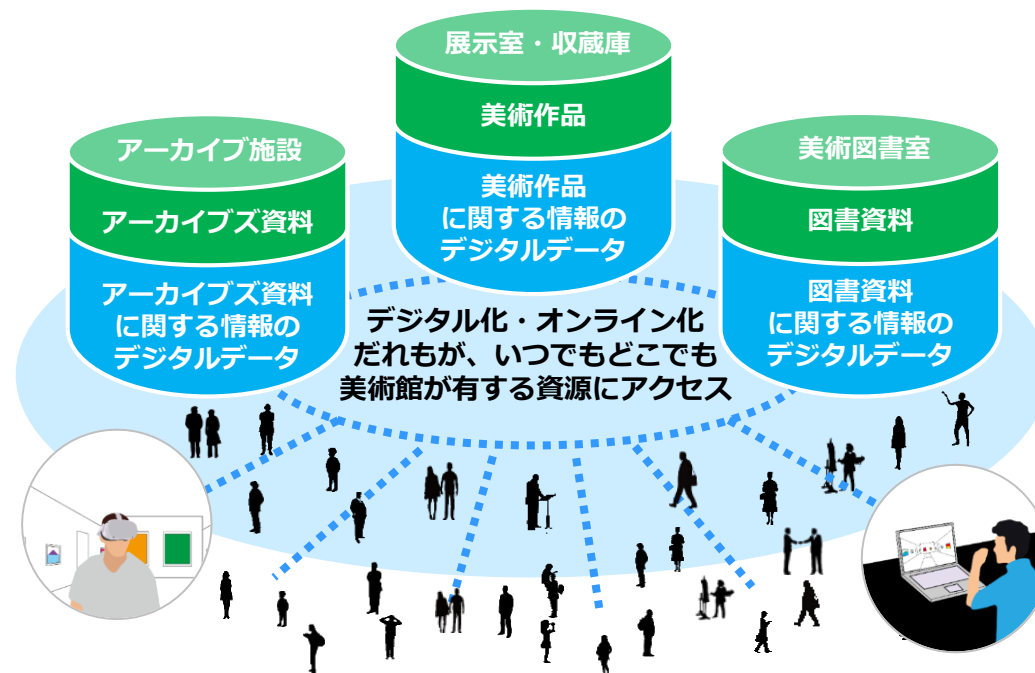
展示室・収蔵庫

美術作品

美術作品に関する情報のデジタルデータ

アーカイブ施設

アーカイブズ資料

アーカイブズ資料に関する情報のデジタルデータ

美術図書室

図書資料

図書資料に関する情報のデジタルデータ

デジタル化・オンライン化
だれもが、いつでもどこでも
美術館が有する資源にアクセス